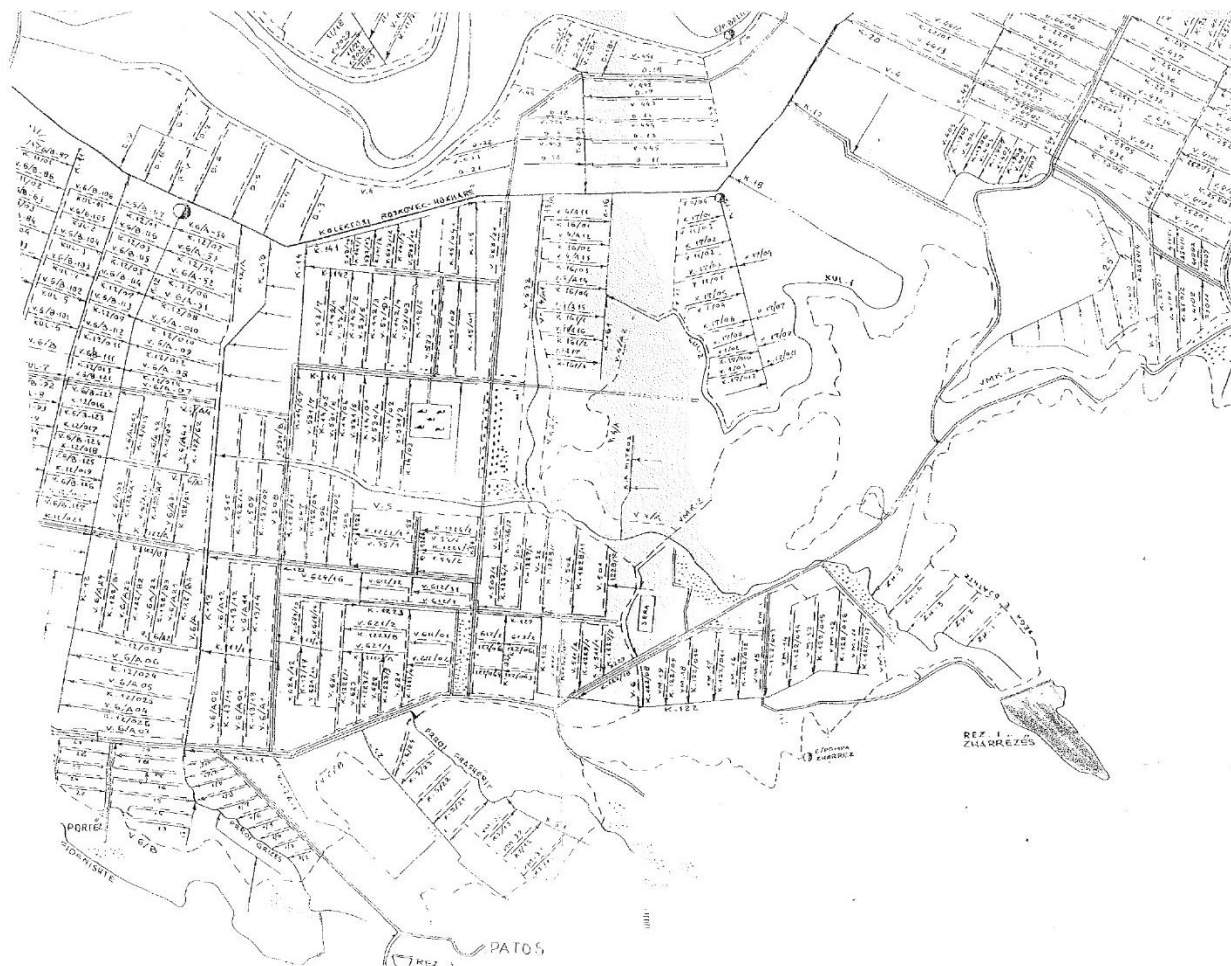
KOLEKTORI ROSKOVEC-HEKALI

K.18

KUL.1

V.5

ZMK.2

REZ.1
ZHARRËZËS

PRROI GRASHERIT

PRROI GRIZES

PORTËZ

V.6/B

PATOS

V.4

K.12

K.14

K.122

V.6/A.02

K.12/023

V.6/A.04

V.6/A.05

K.12/026

K.12/024

V.624/2

V.624/16

V.612/32

K.1223

K.1225/1

V.55/1

V.55/2

V.6/B.106

V.6/B.105

V.6/B.104

V.6/B.103

V.6/B.101

KUL.5

KUL.6

KUL.7

V.6/A.010

V.6/A.09

V.6/A.08

K.12/02

K.12/03

K.12/04

K.12/05

K.12/06

V.6/A.32

V.6/A.31

V.6/A.33

V.6/A.34

K.17/02

K.17/03

K.17/04

K.17/05

K.17/06

K.17/07

K.17/08

K.16/01

K.16/02

K.16/03

K.16/04

K.16/05

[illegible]